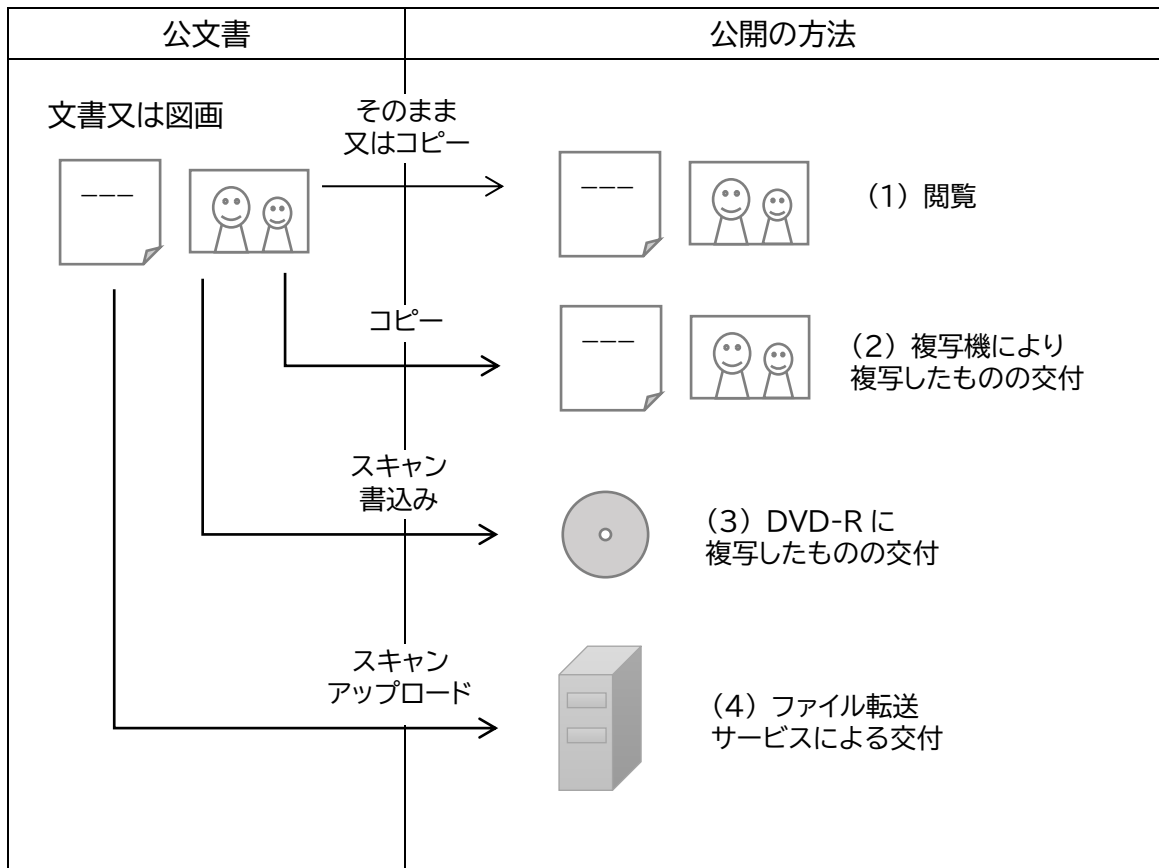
| 公文書 | 公開の方法 |
|---|---|

文書又は図画

---

そのまま
又はコピー

---

(1) 閲覧

コピー

---

(2) 複写機により
複写したものの交付

スキャン
書込み

(3) DVD-R に
複写したものの交付

スキャン
アップロード

(4) ファイル転送
サービスによる交付